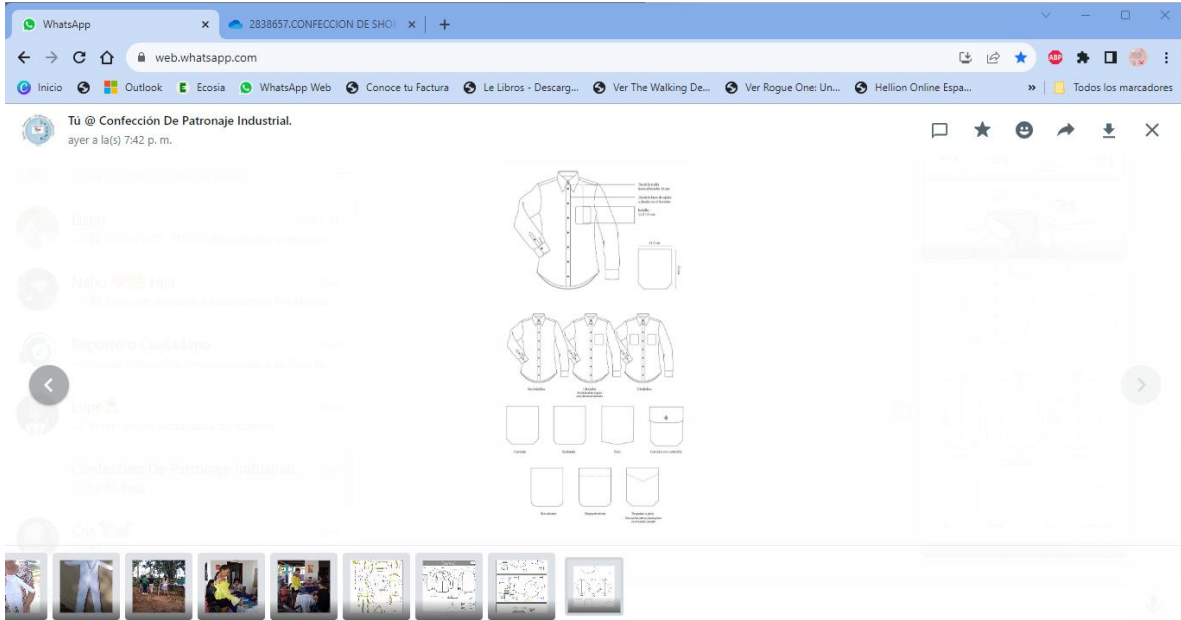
WhatsApp
2838657.CONFECCION DE SHO
web.whatsapp.com
Inicio
Outlook
Ecosia
WhatsApp Web
Conoce tu Factura
Le Libros - Descarg...
Ver The Walking De...
Ver Rogue One: Un...
Hellion Online Espa...
Todos los marcadores

Tú @ Confección De Patronaje Industrial.
ayer a la(s) 7:42 p. m.

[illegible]